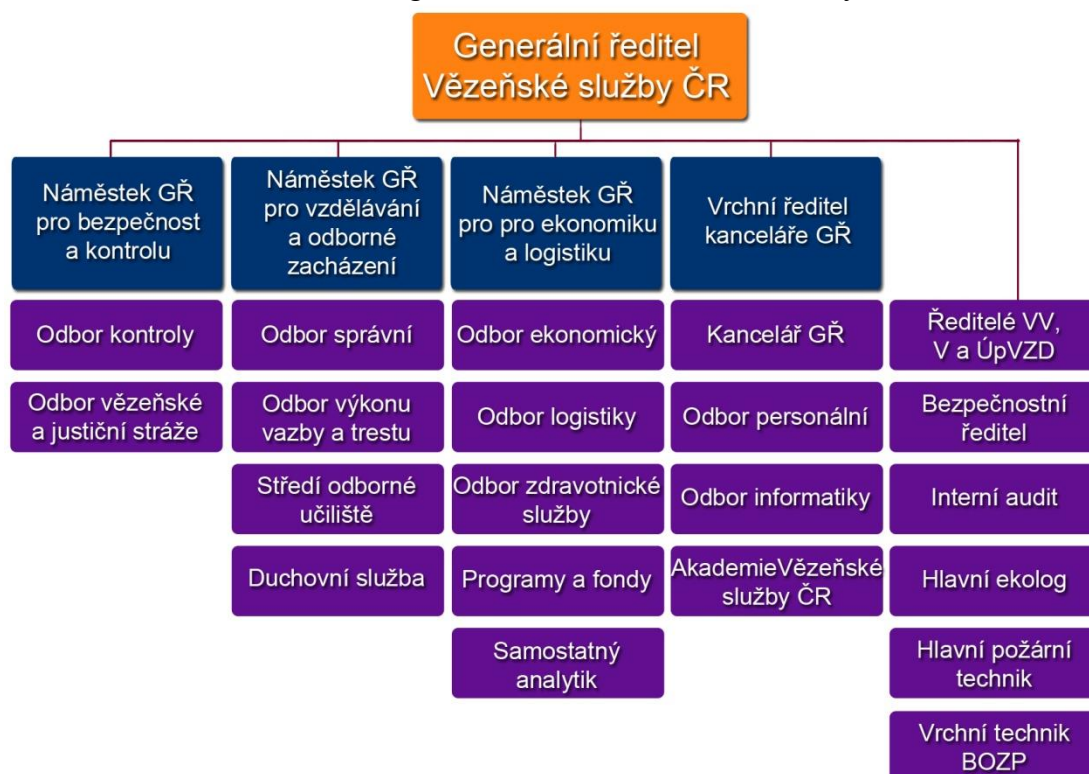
Generální ředitel Vězeňské služby ČR

Náměstek GŘ pro bezpečnost a kontrolu

Odbor kontroly

Odbor vězeňské a justiční stráže

Náměstek GŘ pro vzdělávání a odborné zacházení

Odbor správní

Odbor výkonu vazby a trestu

Středí odborné učiliště

Duchovní služba

Náměstek GŘ pro pro ekonomiku a logistiku

Odbor ekonomický

Odbor logistiky

Odbor zdravotnické služby

Programy a fondy

Samostatný analytik

Vrchní ředitel kanceláře GŘ

Kancelář GŘ

Odbor personální

Odbor informatiky

AkademieVězeňské služby ČR

Ředitelé VV, V a ÚpVZD

Bezpečnostní ředitel

Interní audit

Hlavní ekolog

Hlavní požární technik

Vrchní technik BOZP